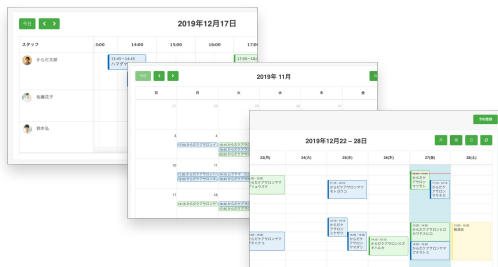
今日

2019年12月17日

スタッフ
9:00
10:00
11:00
12:00

そらだ太郎
12:45～14:45
ハヤデ

佐藤花子

鈴木弘

今日

2019年 11月

日
月
火
水
木
金
土

27
28

3
4
5

10
11
12

17
18
19

2019年12月22 – 28日

予約登録

22(日)
23(月)
24(火)
25(水)
26(木)
27(金)
28(土)

熊谷様